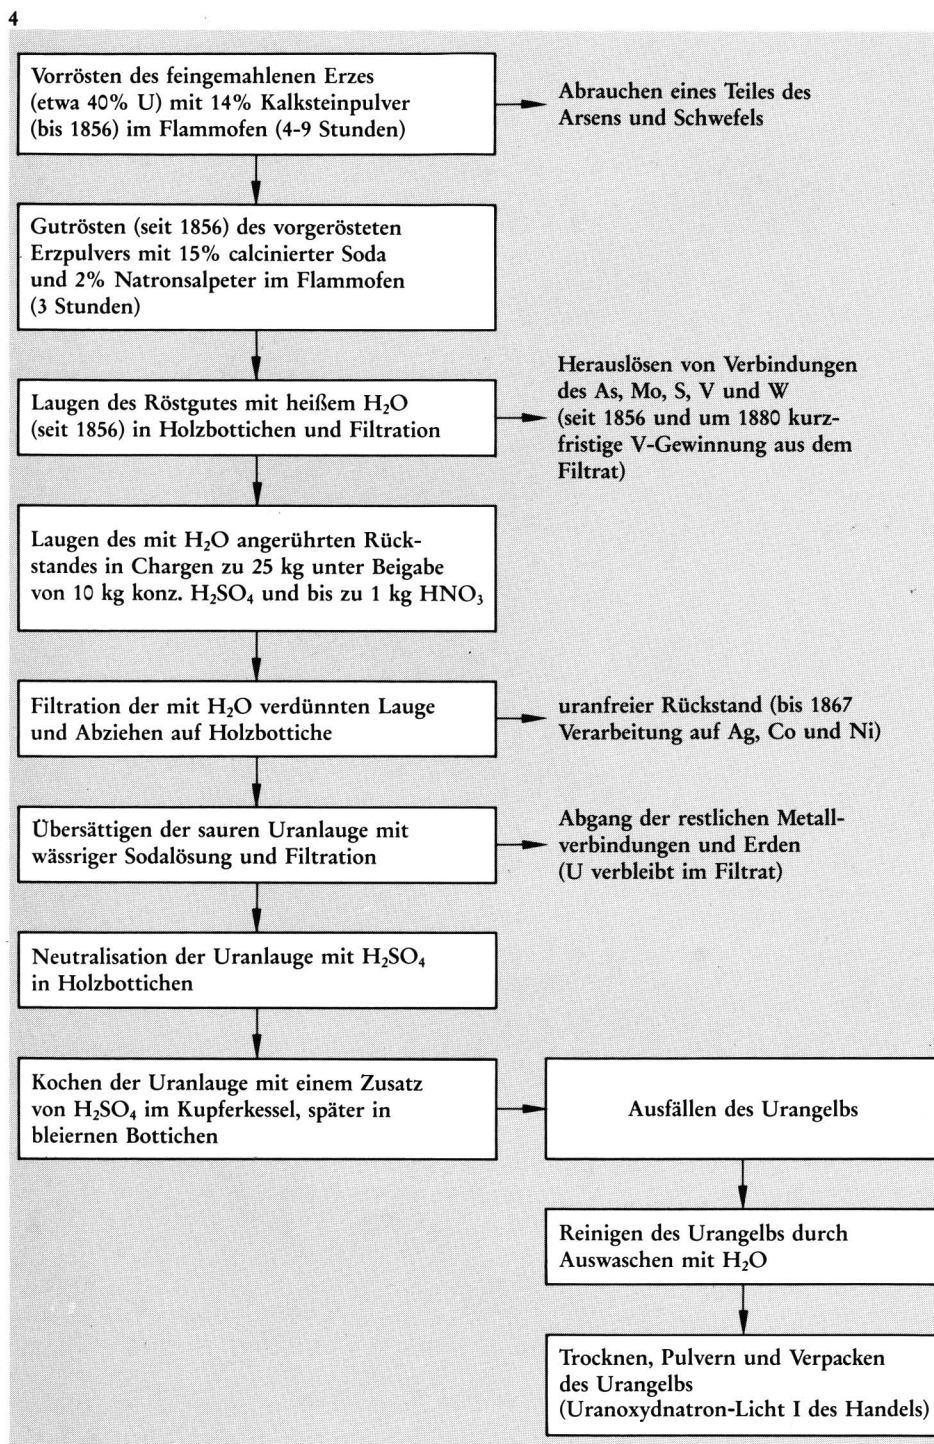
4

Vorrösten des feingemahlenen Erzes (etwa 40% U) mit 14% Kalksteinpulver (bis 1856) im Flammofen (4-9 Stunden)

Abrauchen eines Teiles des Arsens und Schwefels

Gutrösten (seit 1856) des vorgerösteten Erzpulvers mit 15% calcinierter Soda und 2% Natronsalpeter im Flammofen (3 Stunden)

Laugen des Röstgutes mit heißem $H_2O$ (seit 1856) in Holzbottichen und Filtration

Herauslösen von Verbindungen des As, Mo, S, V und W (seit 1856 und um 1880 kurzfristige V-Gewinnung aus dem Filtrat)

Laugen des mit $H_2O$ angerührten Rückstandes in Chargen zu 25 kg unter Beigabe von 10 kg konz. $H_2SO_4$ und bis zu 1 kg $HNO_3$

Filtration der mit $H_2O$ verdünnten Lauge und Abziehen auf Holzbottiche

uranfreier Rückstand (bis 1867 Verarbeitung auf Ag, Co und Ni)

Übersättigen der sauren Uranlauge mit wässriger Sodalösung und Filtration

Abgang der restlichen Metallverbindungen und Erden (U verbleibt im Filtrat)

Neutralisation der Uranlauge mit $H_2SO_4$ in Holzbottichen

Kochen der Uranlauge mit einem Zusatz von $H_2SO_4$ im Kupferkessel, später in bleiernen Bottichen

Ausfällen des Urangelbs

Reinigen des Urangelbs durch Auswaschen mit $H_2O$

Trocknen, Pulvern und Verpacken des Urangelbs (Uranoxydnatron-Licht I des Handels)